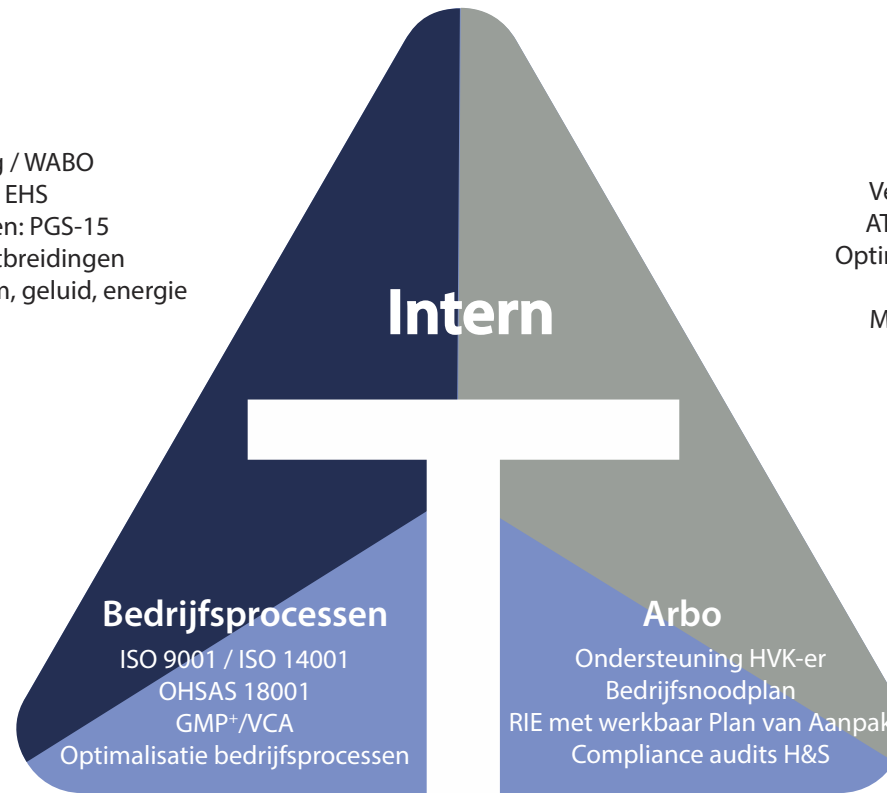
g / WABO
EHS
en: PGS-15
tbreidingen
n, geluid, energie

Ve
AT
Optir

M

Intern

Bedrijfsprocessen
ISO 9001 / ISO 14001
OHSAS 18001
GMP$^+$/VCA
Optimalisatie bedrijfsprocessen

Arbo
Ondersteuning HVK-er
Bedrijfsnoodplan
RIE met werkbaar Plan van Aanpak
Compliance audits H&S